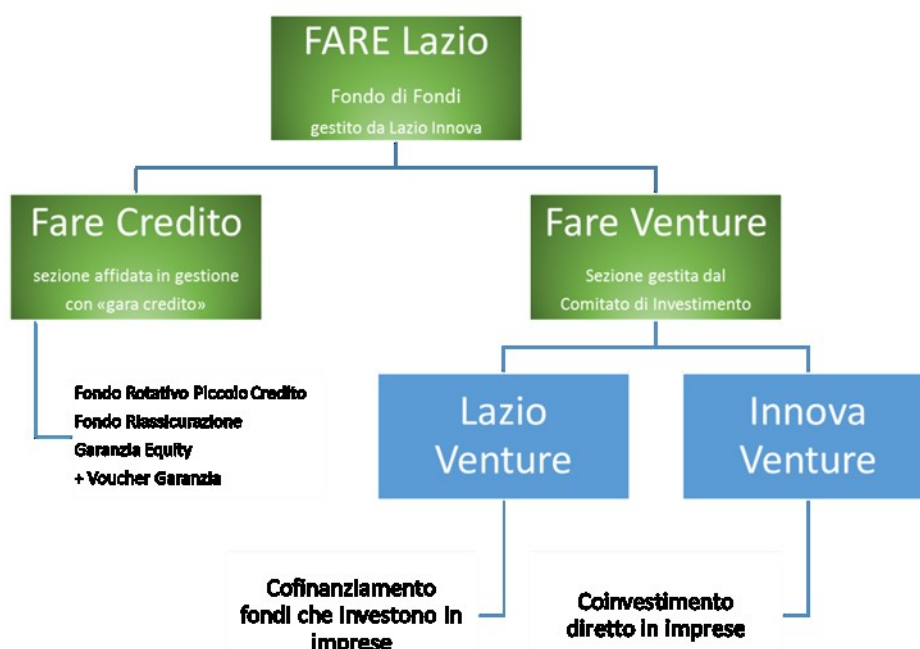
FARE Lazio

Fondo di Fondi
gestito da Lazio Innova

Fare Credito

sezione affidata in gestione con «gara credito»

Fare Venture

Sezione gestita dal Comitato di Investimento

Fondo Rotativo Piccolo Credito
Fondo Riassicurazione
Garanzia Equity
+ Voucher Garanzia

Lazio Venture

Innova Venture

Cofinanziamento fondi che investono in imprese

Coinvestimento diretto in imprese